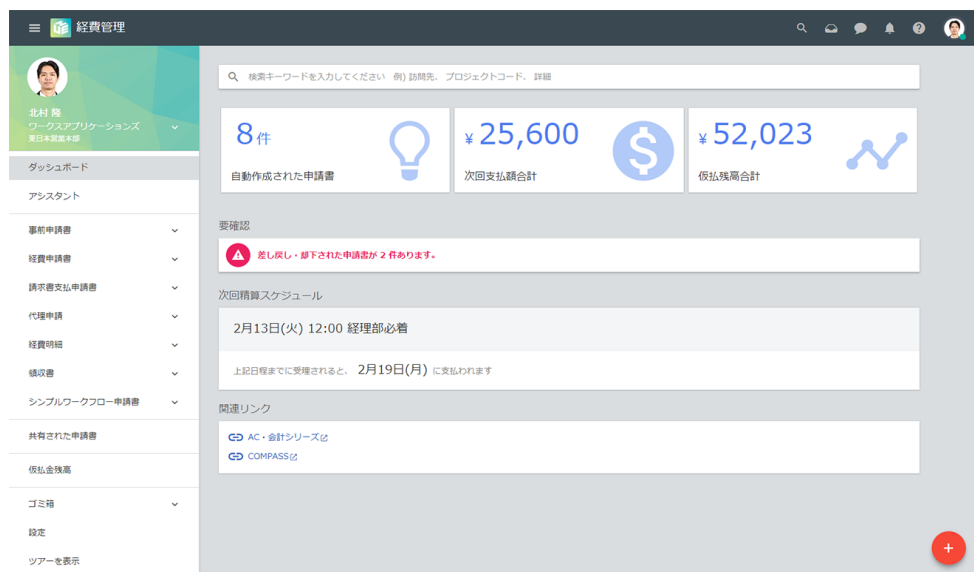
経費管理

北村 隆
ワークスアプリケーションズ
東日本営業本部

ダッシュボード
アシスタント
事前申請書
経費申請書
請求書支払申請書
代理申請
経費明細
領収書
シンプルワークフロー申請書
共有された申請書
仮払金残高
ゴミ箱
設定
ツアーを表示

検索キーワードを入力してください 例) 訪問先、プロジェクトコード、詳細

8件
自動作成された申請書

¥ 25,600
次回支払額合計

¥ 52,023
仮払残高合計

要確認
差し戻し・却下された申請書が 2 件あります。

次回精算スケジュール
2月13日(火) 12:00 経理部必着
上記日程までに受理されると、 2月19日(月) に支払われます

関連リンク
AC・会計シリーズ
COMPASS

+